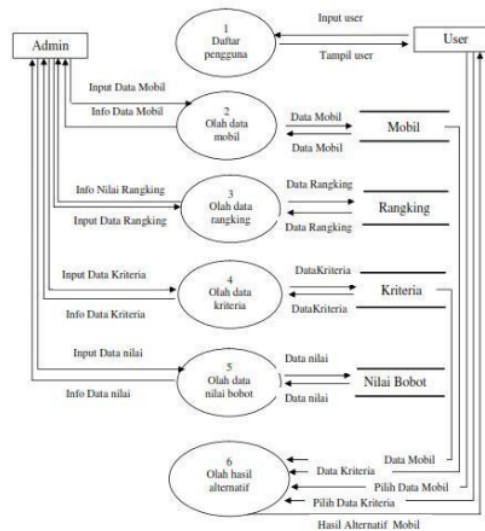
Admin

1
Daftar pengguna

Input user

Tampil user

User

Input Data Mobil

Info Data Mobil

2
Olah data mobil

Data Mobil

Data Mobil

Mobil

Info Nilai Rangking

Input Data Rangking

3
Olah data rangking

Data Rangking

Data Rangking

Rangking

Input Data Kriteria

Info Data Kriteria

4
Olah data kriteria

DataKriteria

DataKriteria

Kriteria

Input Data nilai

Info Data nilai

5
Olah data nilai bobot

Data nilai

Data nilai

Nilai Bobot

6
Olah hasil alternatif

Data Mobil

Data Kriteria

Pilih Data Mobil

Pilih Data Kriteria

Hasil Alternatif Mobil